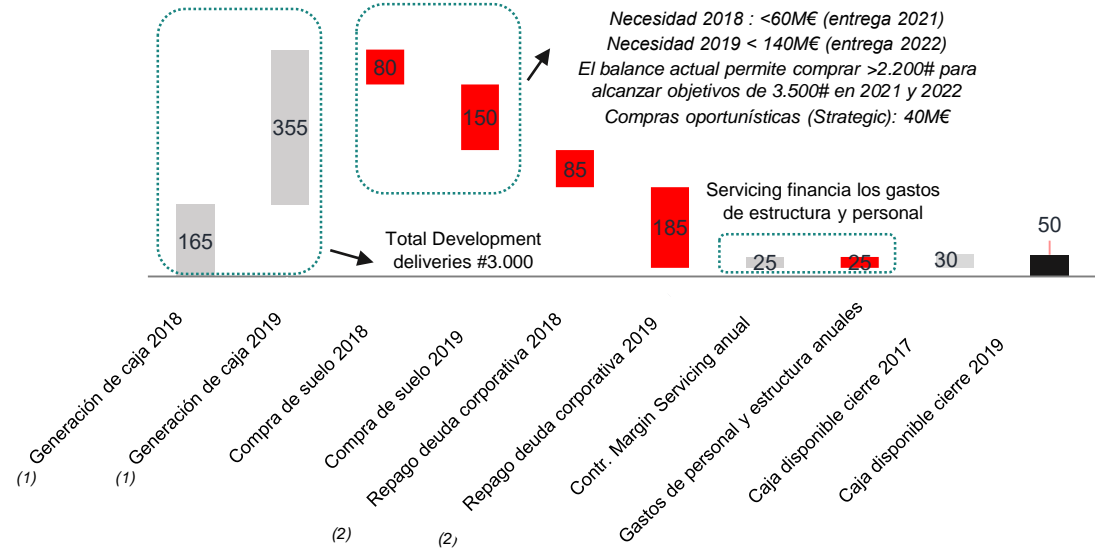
Necesidad 2018 : <60M€ (entrega 2021)
Necesidad 2019 < 140M€ (entrega 2022)
El balance actual permite comprar >2.200# para alcanzar objetivos de 3.500# en 2021 y 2022
Compras oportunísticas (Strategic): 40M€

80
150
355
85
165
185
Total Development deliveries #3.000
Servicing financia los gastos de estructura y personal
25
25
30
50

Generación de caja 2018
(1)
Generación de caja 2019
(1)
Compra de suelo 2018
(2)
Compra de suelo 2019
(2)
Repago deuda corporativa 2018
Repago deuda corporativa 2019
Contr. Margin Servicing anual
Gastos de personal y estructura anuales
Caja disponible cierre 2017
Caja disponible cierre 2019